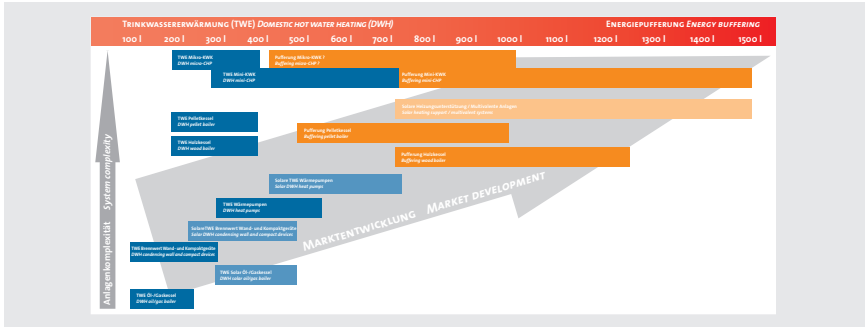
Trinkwassererwärmung (TWE) Domestic hot water heating (DWH)

Energiepufferung Energy buffering

100 l 200 l 300 l 400 l 500 l 600 l 700 l 800 l 900 l 1000 l 1100 l 1200 l 1300 l 1400 l 1500 l

TWE Mikro-KWK
DWH micro-CHP

Pufferung Mikro-KWK ?
Buffering micro-CHP ?

TWE Mini-KWK
DWH mini-CHP

Pufferung Mini-KWK
Buffering mini-CHP

Solare Heizungsunterstützung / Multivalente Anlagen
Solar heating support / multivalent systems

TWE Pelletkessel
DWH pellet boiler

Pufferung Pelletkessel
Buffering pellet boiler

TWE Holzkessel
DWH wood boiler

Pufferung Holzkessel
Buffering wood boiler

Solare TWE Wärmepumpen
Solar DWH heat pumps

TWE Wärmepumpen
DWH heat pumps

Solare TWE Brennwert Wand- und Kompaktgeräte
Solar DWH condensing wall and compact devices

TWE Brennwert Wand- und Kompaktgeräte
DWH condensing wall and compact devices

TWE Solar Öl-/Gaskessel
DWH solar oil/gas boiler

TWE Öl-/Gaskessel
DWH oil/gas boiler

Marktentwicklung Market development

Anlagenkomplexität System complexity